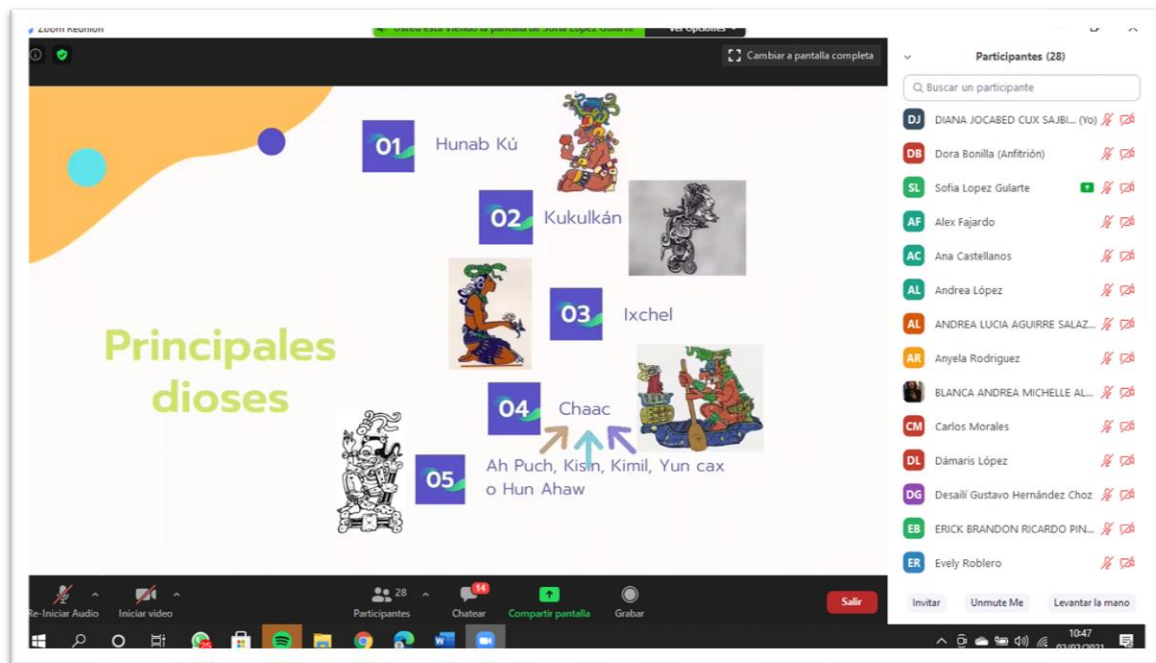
Zoom Reunión

Usted está viendo la pantalla de Sofia Lopez Gularte

Ver opciones

Cambiar a pantalla completa

01 Hunab Kú

02 Kukulkán

03 Ixchel

04 Chaac

05 Ah Puch, Kisin, Kimil, Yun cax o Hun Ahaw

Principales dioses

Participantes (28)

Buscar un participante

DJ DIANA JOCABED CUX SAJBI... (Yo)

DB Dora Bonilla (Anfitrión)

SL Sofia Lopez Gularte

AF Alex Fajardo

AC Ana Castellanos

AL Andrea López

AL ANDREA LUCIA AGUIRRE SALAZ...

AR Anyela Rodriguez

BLANCA ANDREA MICHELLE AL...

CM Carlos Morales

DL Dámaris López

DG Desailí Gustavo Hernández Choz

EB ERICK BRANDON RICARDO PIN...

ER Evely Roblero

Invitar

Unmute Me

Levantar la mano

Re-Iniciar Audio

Iniciar video

28 Participantes

14 Chatear

Compartir pantalla

Grabar

Salir

10:47
02/02/2021